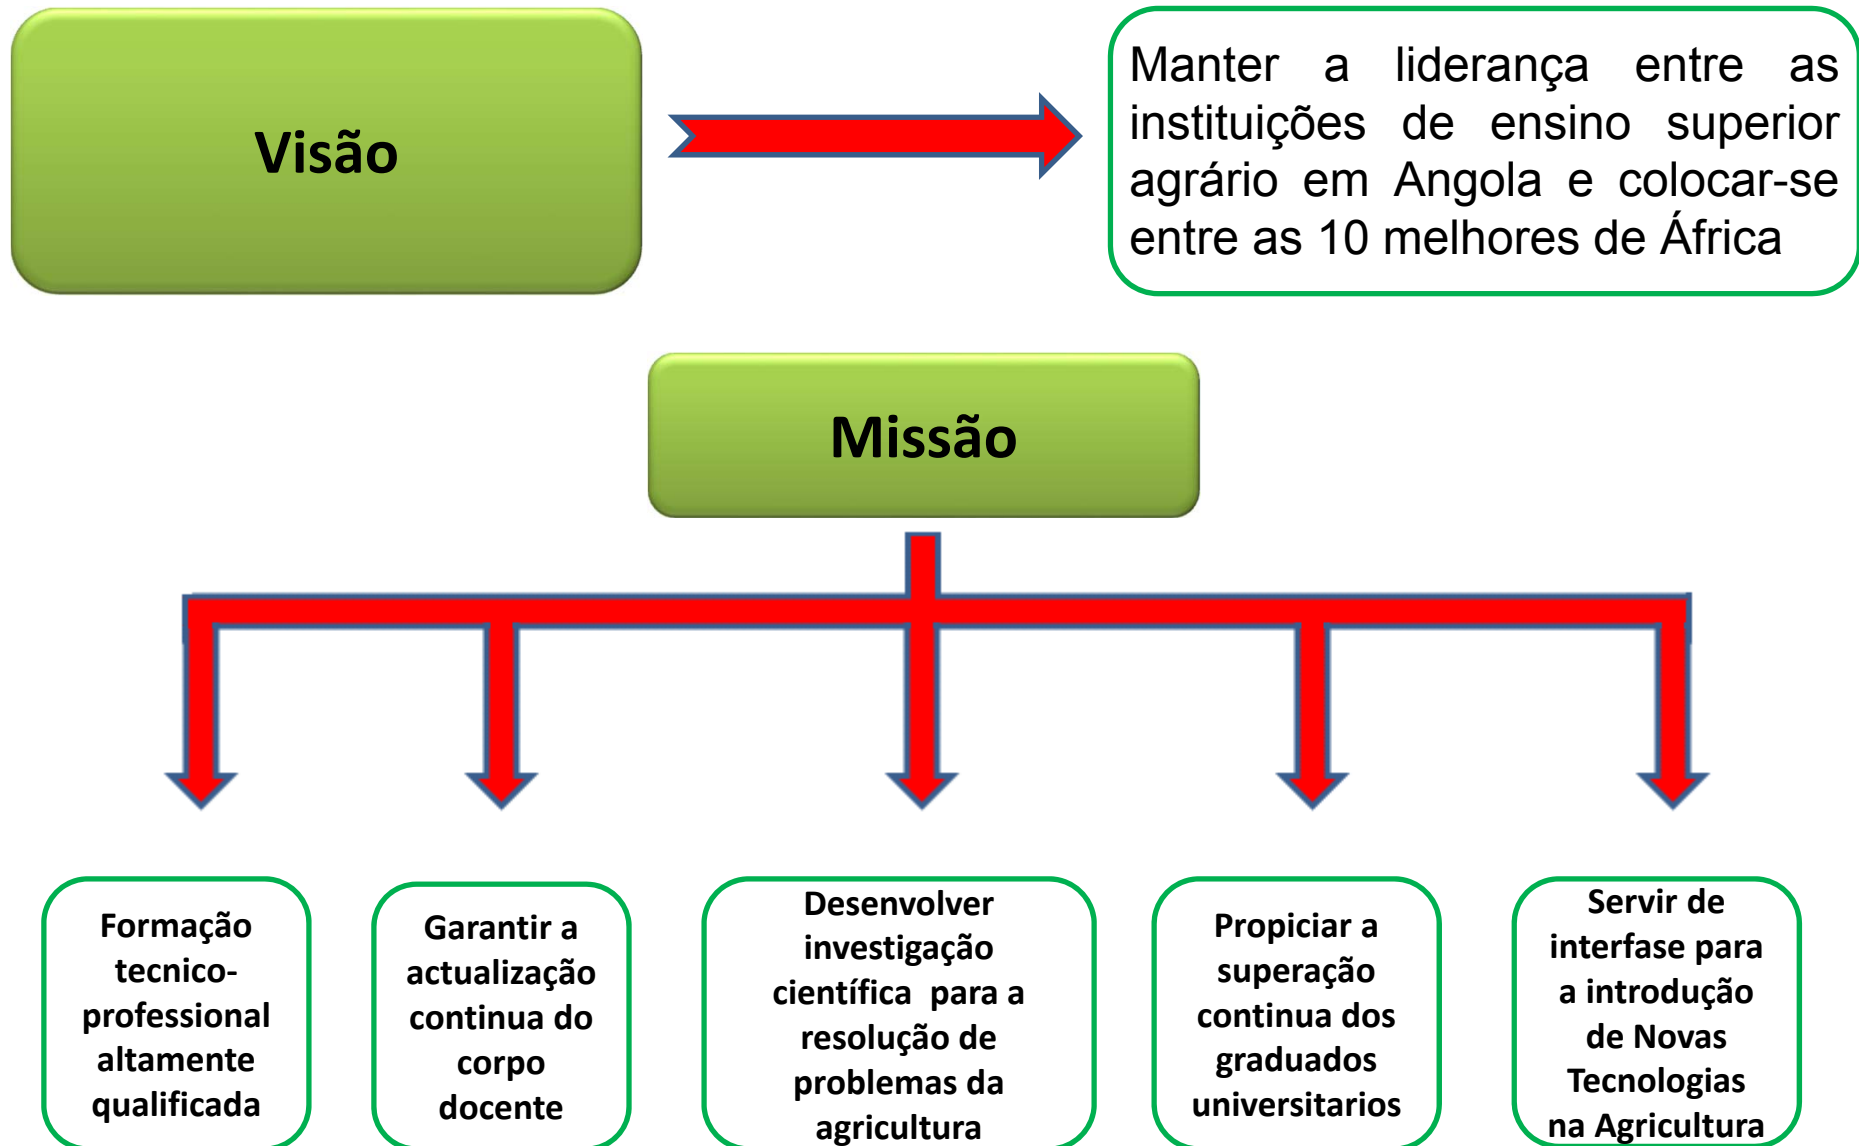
Visão

Manter a liderança entre as instituições de ensino superior agrário em Angola e colocar-se entre as 10 melhores de África

Missão

Formação tecnico-professional altamente qualificada

Garantir a actualização continua do corpo docente

Desenvolver investigação científica para a resolução de problemas da agricultura

Propiciar a superação continua dos graduados universitarios

Servir de interfase para a introdução de Novas Tecnologias na Agricultura